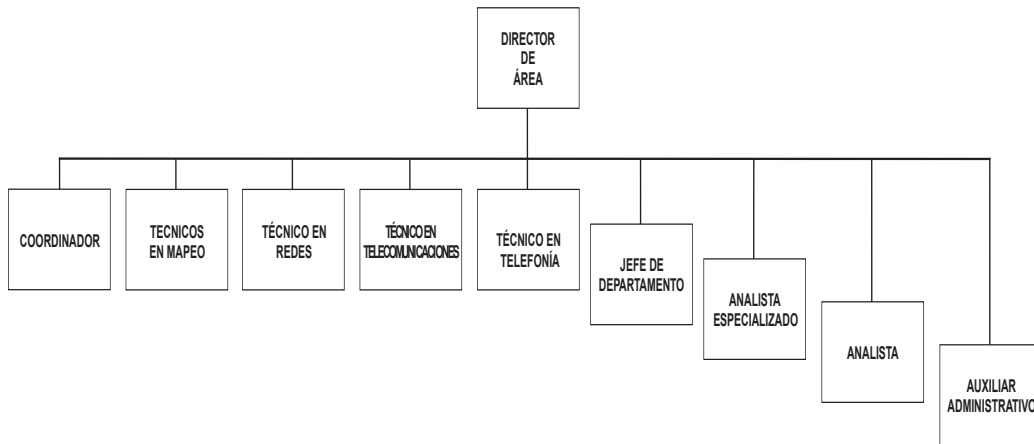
DIRECTOR DE ÁREA

COORDINADOR

TECNICOS EN MAPEO

TÉCNICO EN REDES

TÉCNICO EN TELECOMUNICACIONES

TÉCNICO EN TELEFONÍA

JEFE DE DEPARTAMENTO

ANALISTA ESPECIALIZADO

ANALISTA

AUXILIAR ADMINISTRATIVO